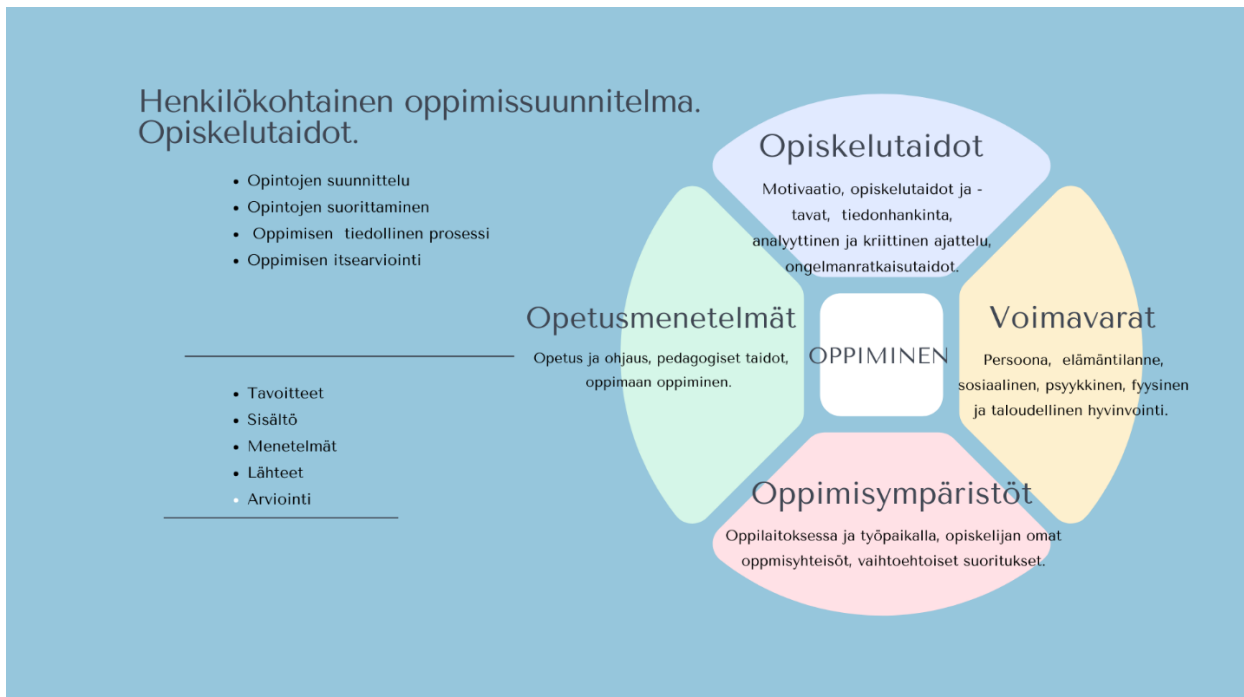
Henkilökohtainen oppimissuunnitelma.
Opiskelutaidot.

- Opintojen suunnittelu
- Opintojen suorittaminen
- Oppimisen tiedollinen prosessi
- Oppimisen itsearviointi

- Tavoitteet
- Sisältö
- Menetelmät
- Lähteet
- Arviointi

Opiskelutaidot

Motivaatio, opiskelutaidot ja -tavat, tiedonhankinta, analyyttinen ja kriittinen ajattelu, ongelmanratkaisutaidot.

Opetusmenetelmät

Opetus ja ohjaus, pedagogiset taidot, oppimaan oppiminen.

OPPIMINEN

Voimavarat

Persoona, elämäntilanne, sosiaalinen, psyykkinen, fyysinen ja taloudellinen hyvinvointi.

Oppimisympäristöt

Oppilaitoksessa ja työpaikalla, opiskelijan omat oppmisyhteisöt, vaihtoehtoiset suoritukset.